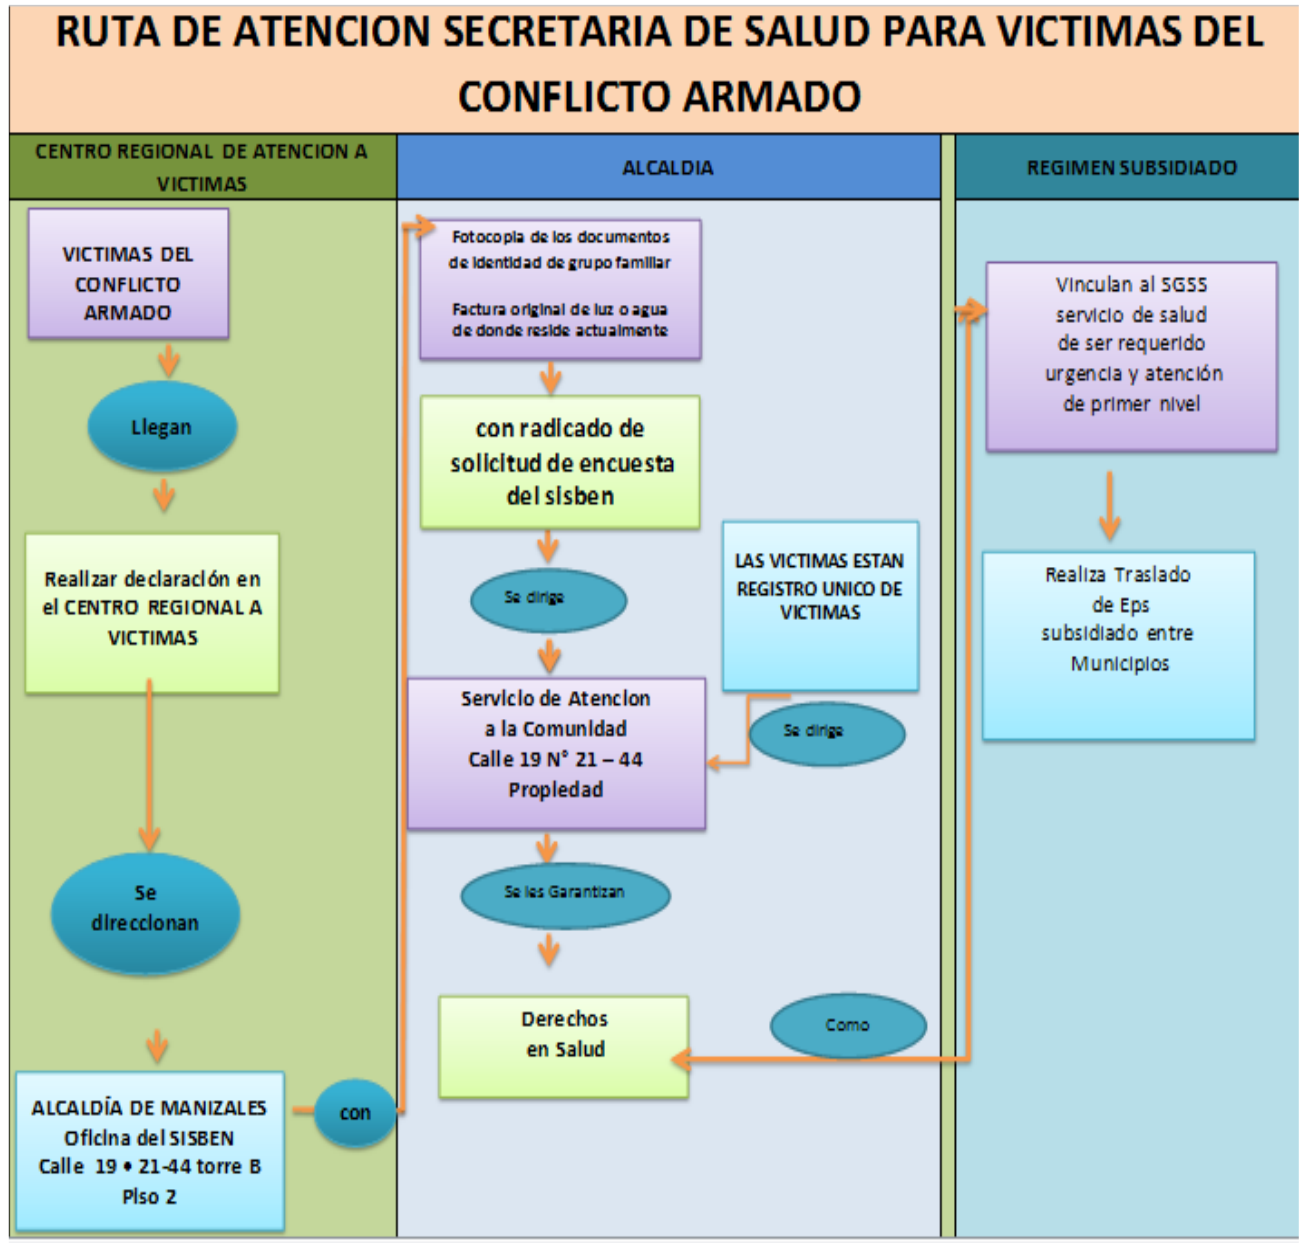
RUTA DE ATENCION SECRETARIA DE SALUD PARA VICTIMAS DEL CONFLICTO ARMADO

CENTRO REGIONAL DE ATENCION A VICTIMAS

VICTIMAS DEL CONFLICTO ARMADO

Llegan

Realizar declaración en el CENTRO REGIONAL A VICTIMAS

Se direccionan

ALCALDÍA DE MANIZALES Oficina del SISBEN Calle 19 • 21-44 torre B Piso 2

con

ALCALDIA

Fotocopia de los documentos de identidad de grupo familiar

Factura original de luz o agua de donde reside actualmente

con radicado de solicitud de encuesta del sisben

Se dirige

LAS VICTIMAS ESTAN REGISTRO UNICO DE VICTIMAS

Servicio de Atencion a la Comunidad Calle 19 N° 21 – 44 Propiedad

Se dirige

Se les Garantizan

Derechos en Salud

Como

REGIMEN SUBSIDIADO

Vinculan al SGSS servicio de salud de ser requerido urgencia y atención de primer nivel

Realiza Traslado de Eps subsidiado entre Municipios